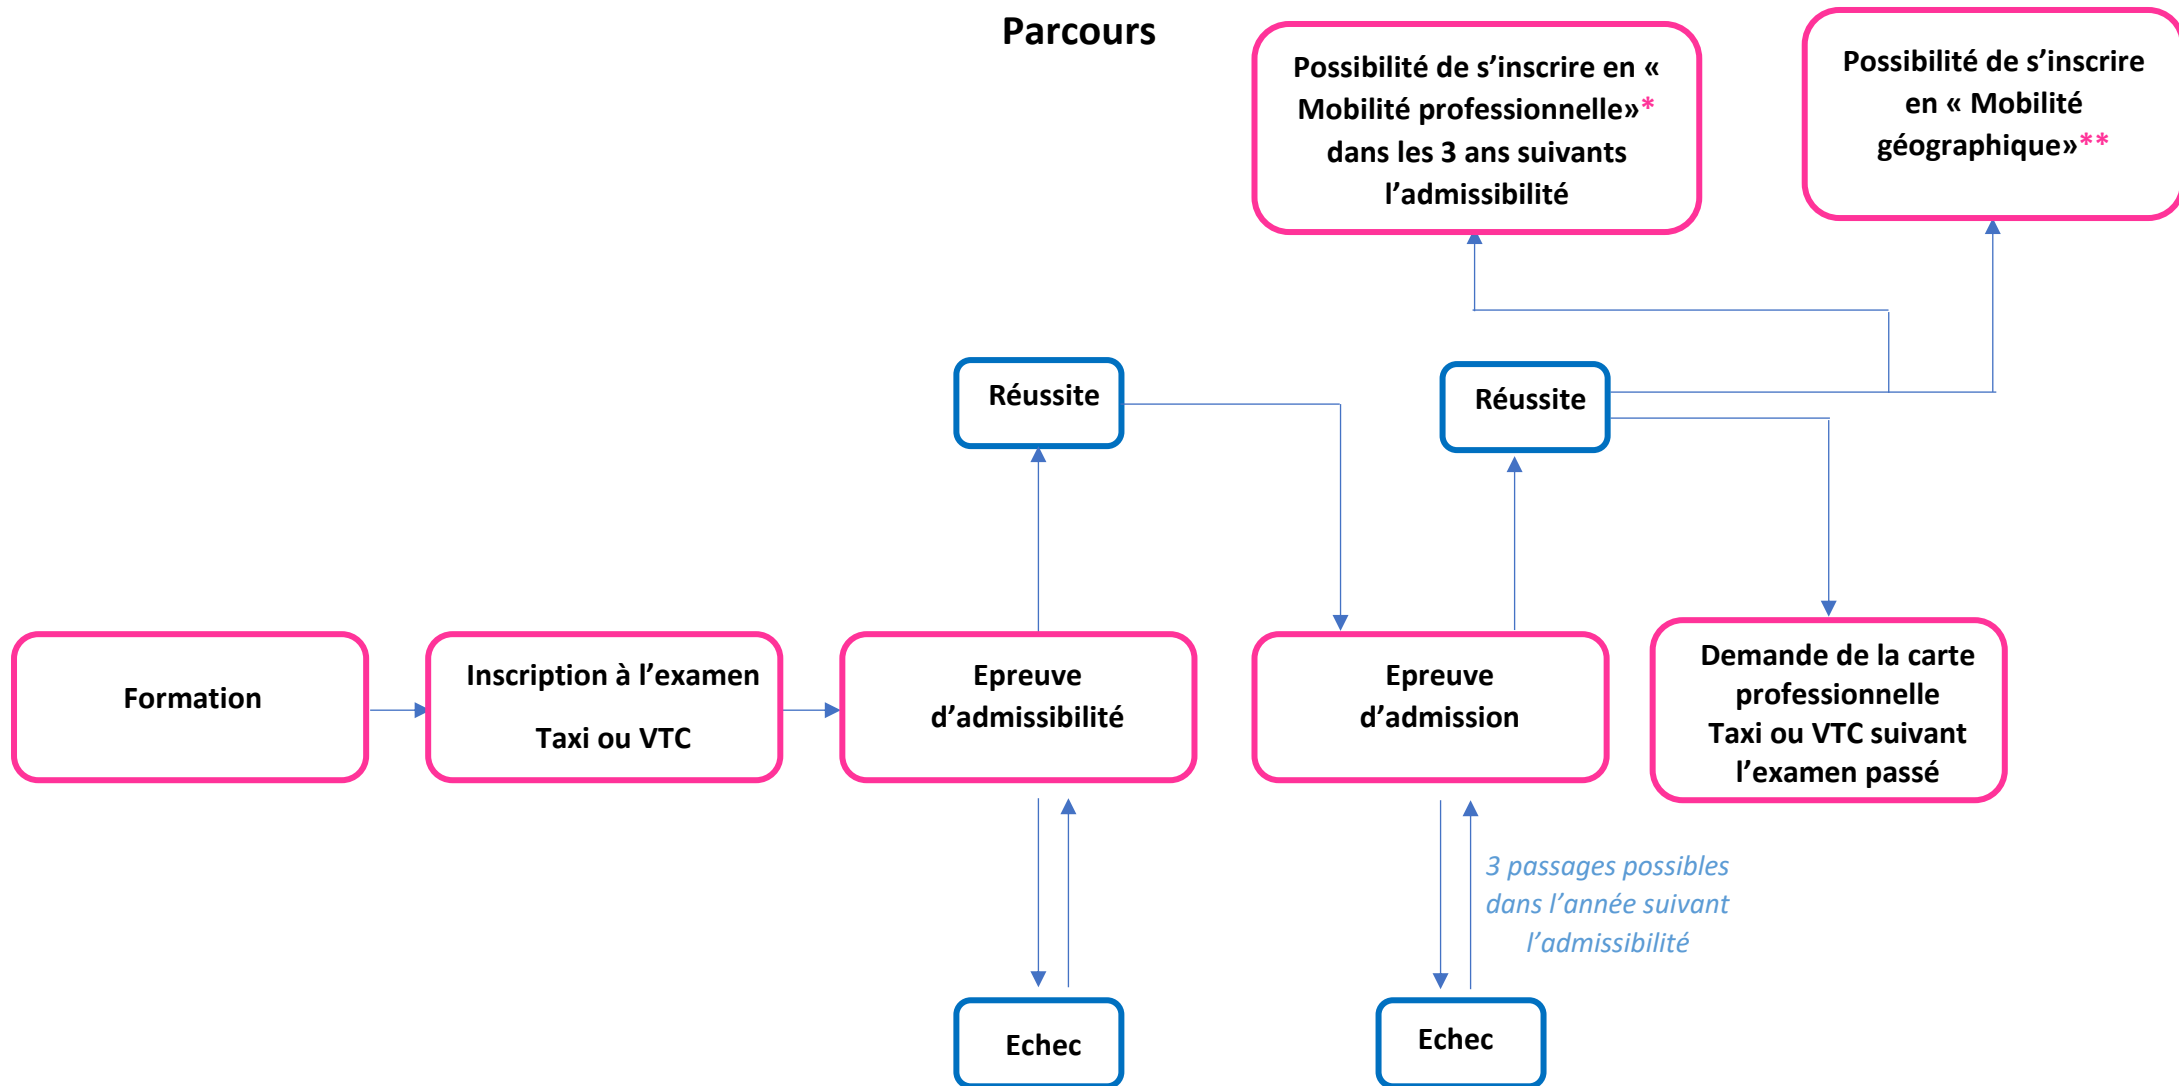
Parcours

Possibilité de s’inscrire en « Mobilité professionnelle»* dans les 3 ans suivants l’admissibilité

Possibilité de s’inscrire en « Mobilité géographique»**

Réussite

Réussite

Formation

Inscription à l’examen

Taxi ou VTC

Epreuve d’admissibilité

Epreuve d’admission

Demande de la carte professionnelle Taxi ou VTC suivant l’examen passé

3 passages possibles dans l’année suivant l’admissibilité

Echec

Echec